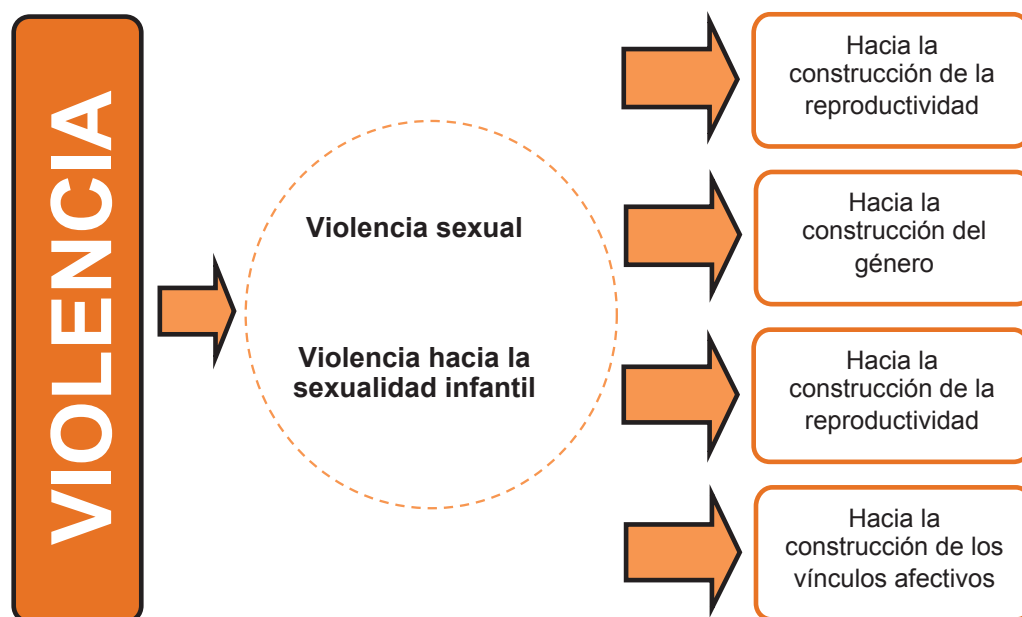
VIOLENCIA

Violencia sexual

Violencia hacia la sexualidad infantil

Hacia la construcción de la reproductividad

Hacia la construcción del género

Hacia la construcción de la reproductividad

Hacia la construcción de los vínculos afectivos